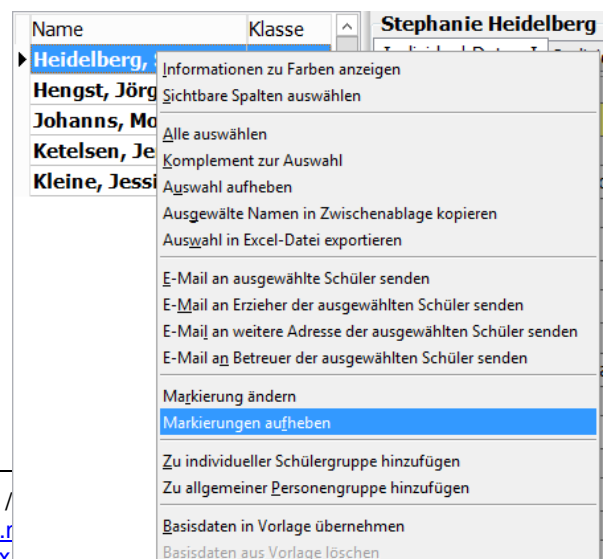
| Name | Klasse |
|---|---|
| Heidelberg, S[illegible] | |
| Hengst, Jörg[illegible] | |
| Johanns, Mo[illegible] | |
| Ketelsen, Je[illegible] | |
| Kleine, Jessi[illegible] | |

Stephanie Heidelberg

Informationen zu Farben anzeigen
Sichtbare Spalten auswählen

Alle auswählen
Komplement zur Auswahl
Auswahl aufheben
Ausgewälte Namen in Zwischenablage kopieren
Auswahl in Excel-Datei exportieren

E-Mail an ausgewählte Schüler senden
E-Mail an Erzieher der ausgewählten Schüler senden
E-Mail an weitere Adresse der ausgewählten Schüler senden
E-Mail an Betreuer der ausgewählten Schüler senden

Markierung ändern
Markierungen aufheben

Zu individueller Schülergruppe hinzufügen
Zu allgemeiner Personengruppe hinzufügen

Basisdaten in Vorlage übernehmen
Basisdaten aus Vorlage löschen